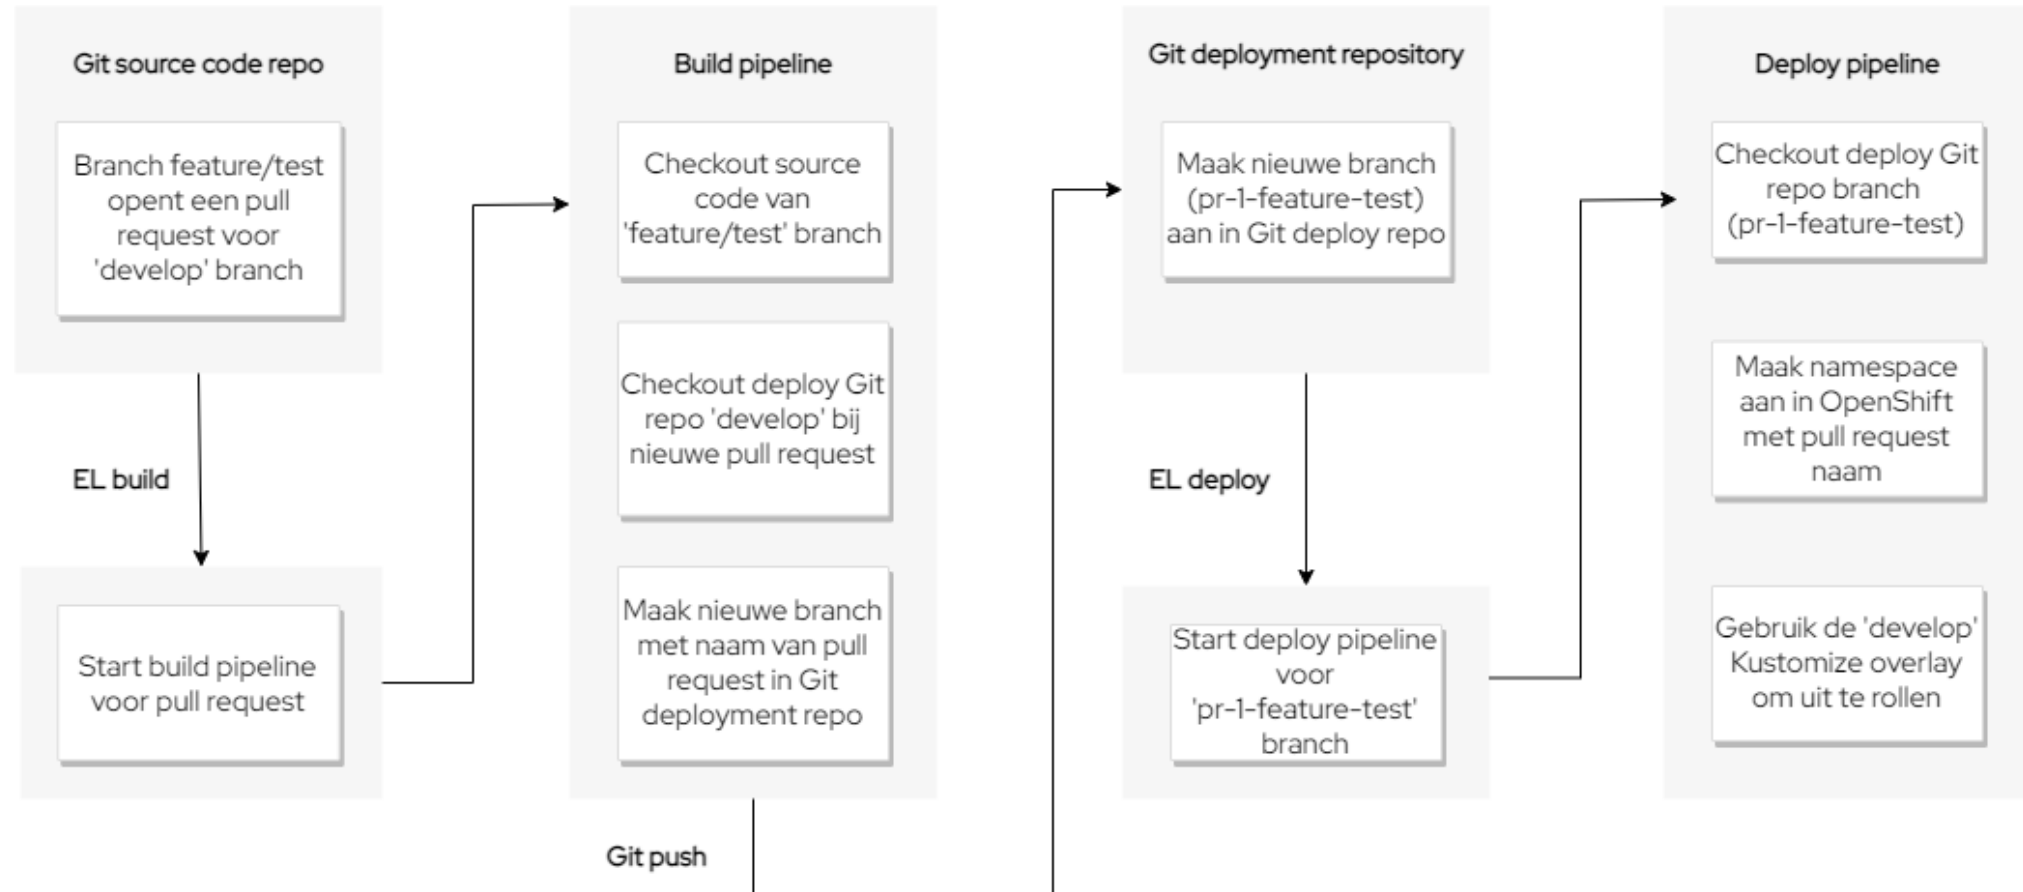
Git source code repo

Branch feature/test opent een pull request voor 'develop' branch

EL build

Start build pipeline voor pull request

Build pipeline

Checkout source code van 'feature/test' branch

Checkout deploy Git repo 'develop' bij nieuwe pull request

Maak nieuwe branch met naam van pull request in Git deployment repo

Git push

Git deployment repository

Maak nieuwe branch (pr-1-feature-test) aan in Git deploy repo

EL deploy

Start deploy pipeline voor 'pr-1-feature-test' branch

Deploy pipeline

Checkout deploy Git repo branch (pr-1-feature-test)

Maak namespace aan in OpenShift met pull request naam

Gebruik de 'develop' Kustomize overlay om uit te rollen